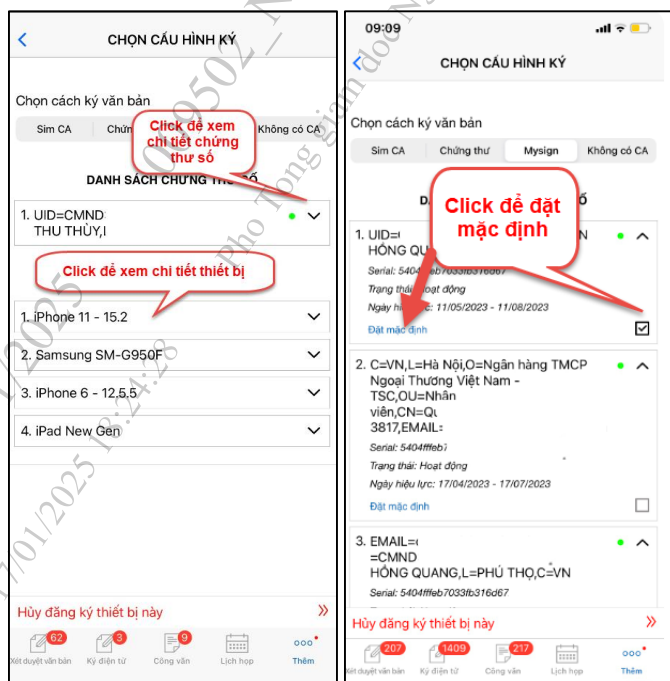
CHỌN CẤU HÌNH KÝ

Chọn cách ký văn bản

Sim CA | Chứ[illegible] | Không có CA

Click để xem chi tiết chứng thư số

DANH SÁCH CHỨNG THƯ SỐ

1. UID=CMND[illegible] THU THỦY,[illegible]

Click để xem chi tiết thiết bị

1. iPhone 11 - 15.2

2. Samsung SM-G950F

3. iPhone 6 - 12.5.5

4. iPad New Gen

Hủy đăng ký thiết bị này »

62 Xét duyệt văn bản | 3 Ký điện tử | 9 Công văn | Lịch họp | Thêm

09:09

CHỌN CẤU HÌNH KÝ

Chọn cách ký văn bản

Sim CA | Chứng thư | Mysign | Không có CA

Click để đặt mặc định

DA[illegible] SỐ

1. UID=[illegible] HỒNG QU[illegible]

Serial: 5404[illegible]eb7033fb316d67

Trạng thái: Hoạt động

Ngày hiệu lực: 11/05/2023 - 11/08/2023

Đặt mặc định

2. C=VN,L=Hà Nội,O=Ngân hàng TMCP Ngoại Thương Việt Nam - TSC,OU=Nhân viên,CN=Q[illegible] 3817,EMAIL=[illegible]

Serial: 5404fffeb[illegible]

Trạng thái: Hoạt động

Ngày hiệu lực: 17/04/2023 - 17/07/2023

Đặt mặc định

3. EMAIL=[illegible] =CMND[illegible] HỒNG QUANG,L=PHÚ THỌ,C=VN

Serial: 5404fffeb7033fb316d67

Hủy đăng ký thiết bị này »

207 Xét duyệt văn bản | 1409 Ký điện tử | 217 Công văn | Lịch họp | Thêm

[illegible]/01/2025 13:24:28 Phó Tổng giám đốc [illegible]